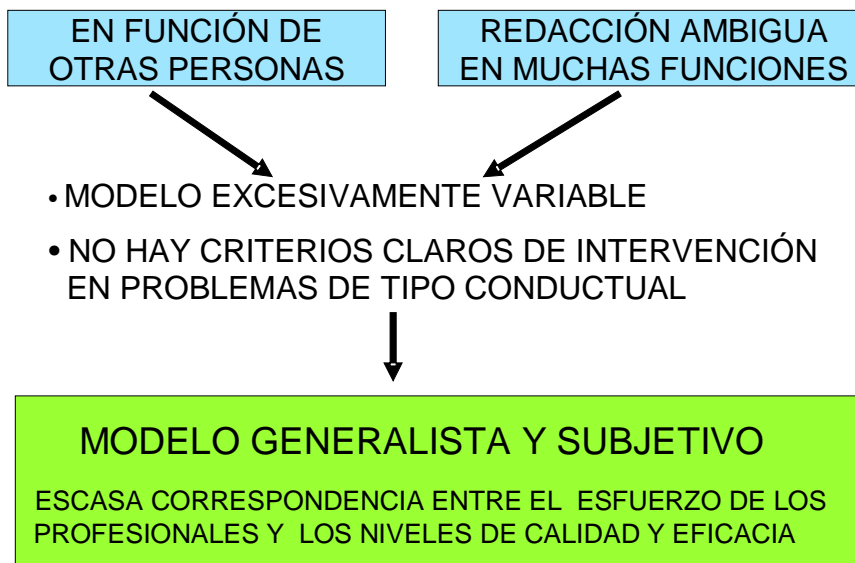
EN FUNCIÓN DE OTRAS PERSONAS

REDACCIÓN AMBIGUA EN MUCHAS FUNCIONES

• MODELO EXCESIVAMENTE VARIABLE

• NO HAY CRITERIOS CLAROS DE INTERVENCIÓN EN PROBLEMAS DE TIPO CONDUCTUAL

MODELO GENERALISTA Y SUBJETIVO

ESCASA CORRESPONDENCIA ENTRE EL ESFUERZO DE LOS PROFESIONALES Y LOS NIVELES DE CALIDAD Y EFICACIA